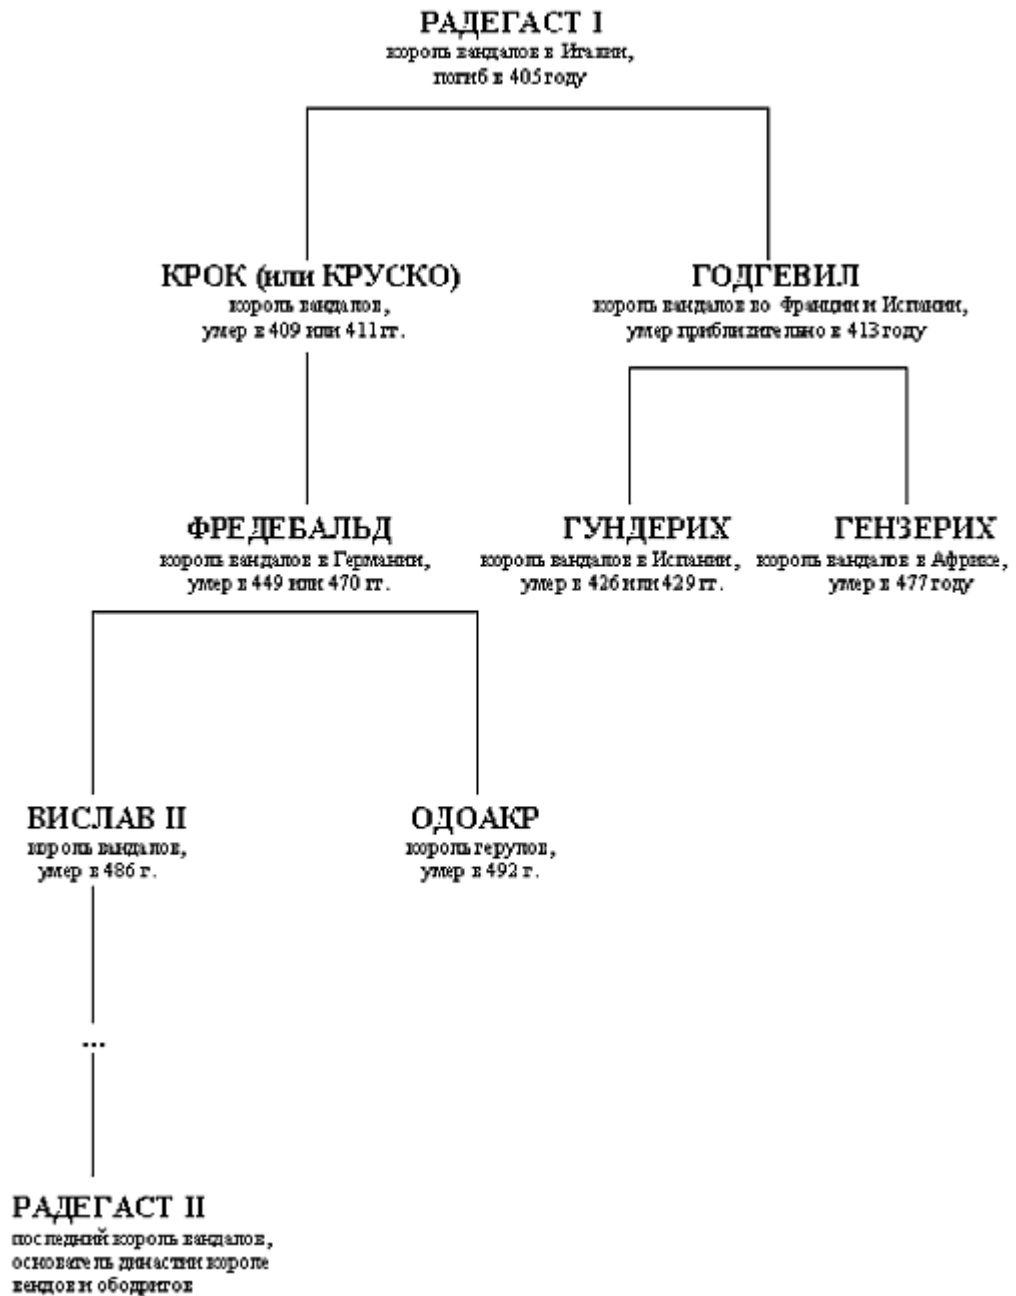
РАДЕГАСТ I
король вандалов в Испании, погиб в 405 году

КРОК (или КРУСКО)
король вандалов, умер в 409 или 411 гг.

ГОДГЕВИЛ
король вандалов во Франции и Испании, умер приблизительно в 413 году

ФРЕДЕБАЛЬД
король вандалов в Германии, умер в 449 или 470 гг.

ГУНДЕРИХ
король вандалов в Испании, умер в 426 или 429 гг.

ГЕНЗЕРИХ
король вандалов в Африке, умер в 477 году

ВИСЛАВ II
король вандалов, умер в 486 г.

ОДОАКР
король герулов, умер в 492 г.

...

РАДЕГАСТ II
последний король вандалов, основатель династии короле вендов и ободритов